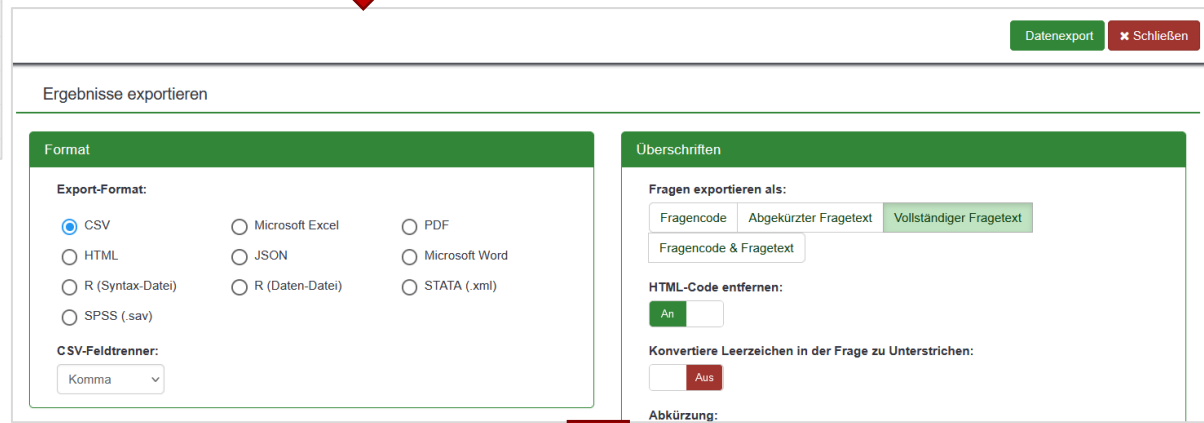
Datenexport ✖ Schließen

Ergebnisse exportieren

Format

Export-Format:

CSV
Microsoft Excel
PDF
HTML
JSON
Microsoft Word
R (Syntax-Datei)
R (Daten-Datei)
STATA (.xml)
SPSS (.sav)

CSV-Feldtrenner:

Komma

Überschriften

Fragen exportieren als:

Fragencode
Abgekürzter Fragetext
Vollständiger Fragetext
Fragencode & Fragetext

HTML-Code entfernen:

An

Konvertiere Leerzeichen in der Frage zu Unterstrichen:

Aus

Abkürzung: